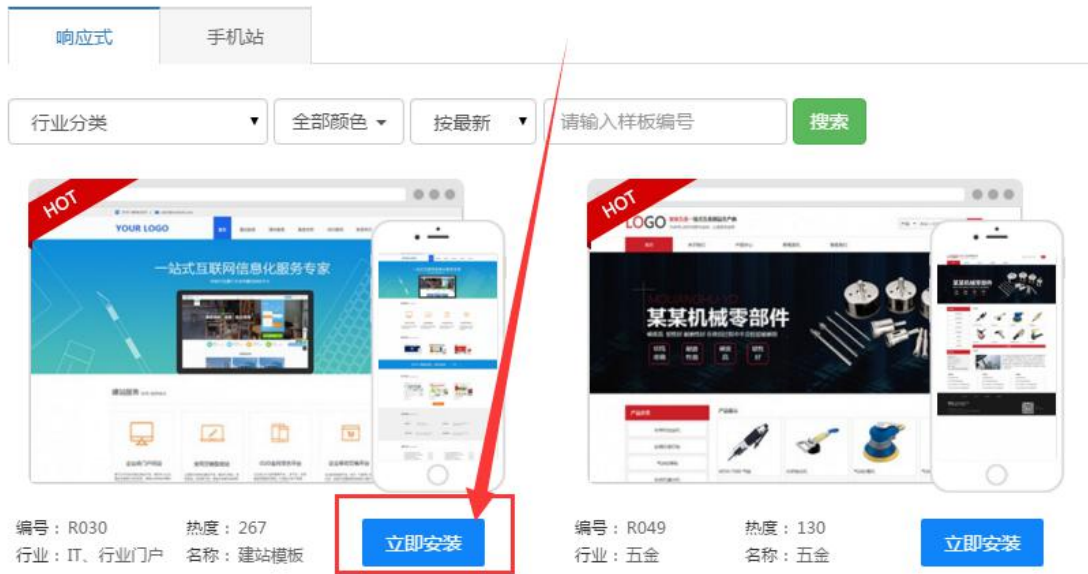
响应式 手机站

行业分类 ▾ 全部颜色 ▾ 按最新 ▾ 请输入样板编号 搜索

HOT
YOUR LOGO
一站式互联网信息化服务专家
建站服务

编号：R030 热度：267
行业：IT、行业门户 名称：建站模板
立即安装

HOT
LOGO
某某机械零部件

编号：R049 热度：130
行业：五金 名称：五金
立即安装